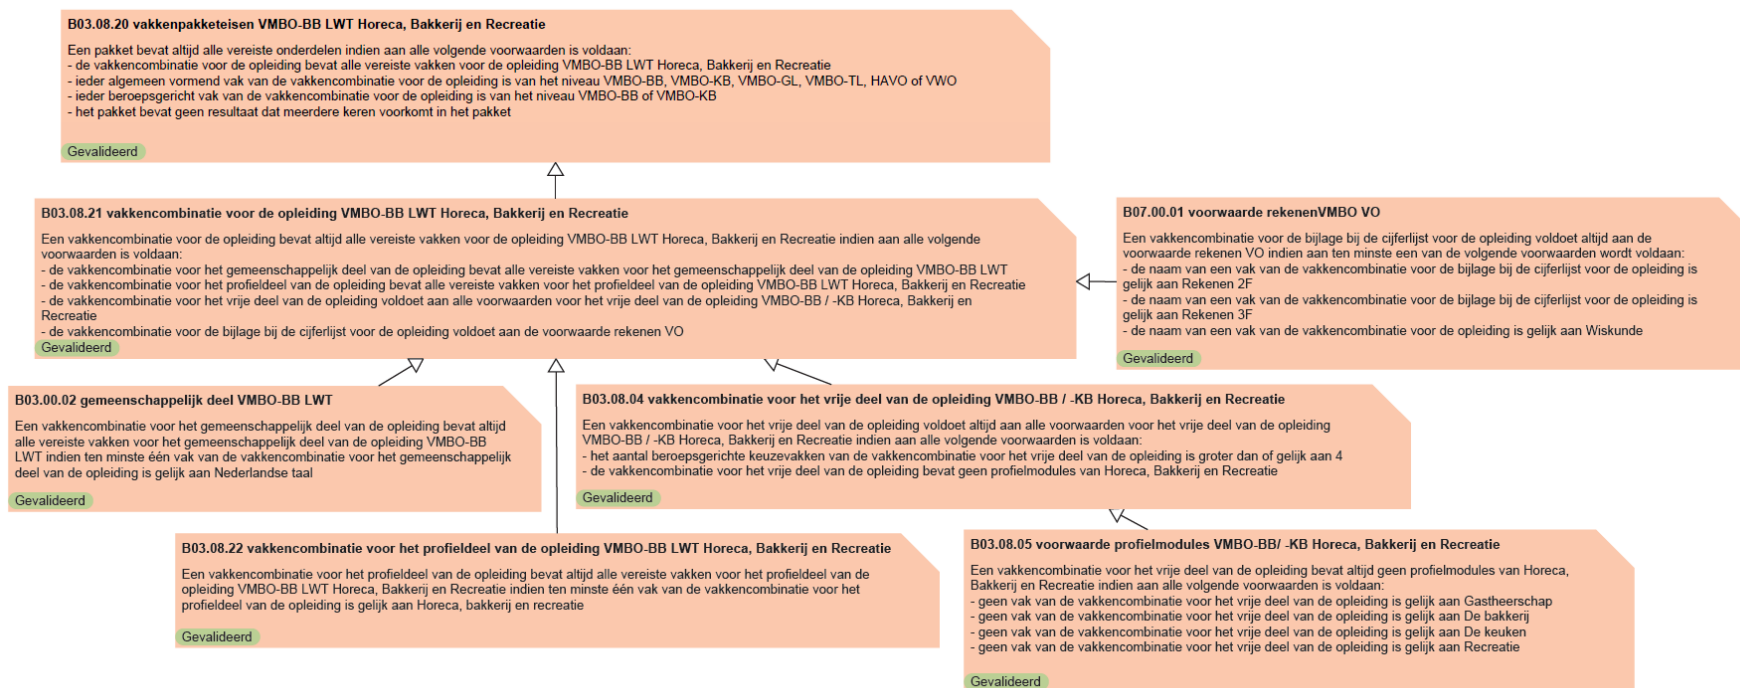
B03.08.20 vakkenpakketeisen VMBO-BB LWT Horeca, Bakkerij en Recreatie

Een pakket bevat altijd alle vereiste onderdelen indien aan alle volgende voorwaarden is voldaan:
- de vakkencombinatie voor de opleiding bevat alle vereiste vakken voor de opleiding VMBO-BB LWT Horeca, Bakkerij en Recreatie
- ieder algemeen vormend vak van de vakkencombinatie voor de opleiding is van het niveau VMBO-BB, VMBO-KB, VMBO-GL, VMBO-TL, HAVO of VWO
- ieder beroepsgericht vak van de vakkencombinatie voor de opleiding is van het niveau VMBO-BB of VMBO-KB
- het pakket bevat geen resultaat dat meerdere keren voorkomt in het pakket

Gevalideerd

B03.08.21 vakkencombinatie voor de opleiding VMBO-BB LWT Horeca, Bakkerij en Recreatie

Een vakkencombinatie voor de opleiding bevat altijd alle vereiste vakken voor de opleiding VMBO-BB LWT Horeca, Bakkerij en Recreatie indien aan alle volgende voorwaarden is voldaan:
- de vakkencombinatie voor het gemeenschappelijk deel van de opleiding bevat alle vereiste vakken voor het gemeenschappelijk deel van de opleiding VMBO-BB LWT
- de vakkencombinatie voor het profieldeel van de opleiding bevat alle vereiste vakken voor het profieldeel van de opleiding VMBO-BB LWT Horeca, Bakkerij en Recreatie
- de vakkencombinatie voor het vrije deel van de opleiding voldoet aan alle voorwaarden voor het vrije deel van de opleiding VMBO-BB / -KB Horeca, Bakkerij en Recreatie
- de vakkencombinatie voor de bijlage bij de cijferlijst voor de opleiding voldoet aan de voorwaarde rekenen VO

Gevalideerd

B07.00.01 voorwaarde rekenenVMBO VO

Een vakkencombinatie voor de bijlage bij de cijferlijst voor de opleiding voldoet altijd aan de voorwaarde rekenen VO indien aan ten minste een van de volgende voorwaarden wordt voldaan:
- de naam van een vak van de vakkencombinatie voor de bijlage bij de cijferlijst voor de opleiding is gelijk aan Rekenen 2F
- de naam van een vak van de vakkencombinatie voor de bijlage bij de cijferlijst voor de opleiding is gelijk aan Rekenen 3F
- de naam van een vak van de vakkencombinatie voor de opleiding is gelijk aan Wiskunde

Gevalideerd

B03.00.02 gemeenschappelijk deel VMBO-BB LWT

Een vakkencombinatie voor het gemeenschappelijk deel van de opleiding bevat altijd alle vereiste vakken voor het gemeenschappelijk deel van de opleiding VMBO-BB LWT indien ten minste één vak van de vakkencombinatie voor het gemeenschappelijk deel van de opleiding is gelijk aan Nederlandse taal

Gevalideerd

B03.08.04 vakkencombinatie voor het vrije deel van de opleiding VMBO-BB / -KB Horeca, Bakkerij en Recreatie

Een vakkencombinatie voor het vrije deel van de opleiding voldoet altijd aan alle voorwaarden voor het vrije deel van de opleiding VMBO-BB / -KB Horeca, Bakkerij en Recreatie indien aan alle volgende voorwaarden is voldaan:
- het aantal beroepsgerichte keuzevakken van de vakkencombinatie voor het vrije deel van de opleiding is groter dan of gelijk aan 4
- de vakkencombinatie voor het vrije deel van de opleiding bevat geen profielmodules van Horeca, Bakkerij en Recreatie

Gevalideerd

B03.08.22 vakkencombinatie voor het profieldeel van de opleiding VMBO-BB LWT Horeca, Bakkerij en Recreatie

Een vakkencombinatie voor het profieldeel van de opleiding bevat altijd alle vereiste vakken voor het profieldeel van de opleiding VMBO-BB LWT Horeca, Bakkerij en Recreatie indien ten minste één vak van de vakkencombinatie voor het profieldeel van de opleiding is gelijk aan Horeca, bakkerij en recreatie

Gevalideerd

B03.08.05 voorwaarde profielmodules VMBO-BB/ -KB Horeca, Bakkerij en Recreatie

Een vakkencombinatie voor het vrije deel van de opleiding bevat altijd geen profielmodules van Horeca, Bakkerij en Recreatie indien aan alle volgende voorwaarden is voldaan:
- geen vak van de vakkencombinatie voor het vrije deel van de opleiding is gelijk aan Gastheerschap
- geen vak van de vakkencombinatie voor het vrije deel van de opleiding is gelijk aan De bakkerij
- geen vak van de vakkencombinatie voor het vrije deel van de opleiding is gelijk aan De keuken
- geen vak van de vakkencombinatie voor het vrije deel van de opleiding is gelijk aan Recreatie

Gevalideerd